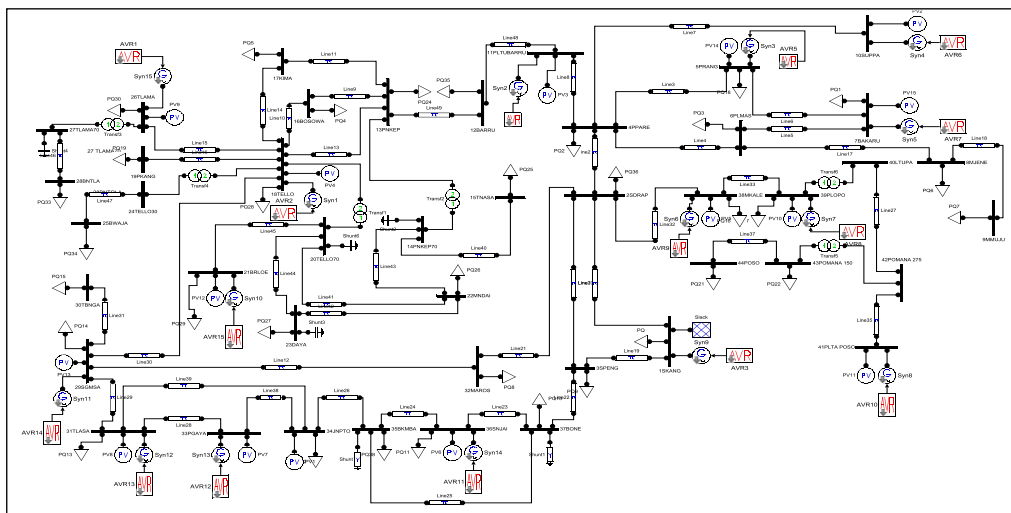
AVR1
Syn15
26TLAMA
PQ20
PV9
27TLAMA70
PQ19
27 TLAMA
16PKANG
Trans4
28BINTLA
PQ33
Line47
24TELLO30
PQ34
25BWAJA
PQ5
17KIMA
Line11
Line9
Line14
16BOSOWA
PQ4
Line10
Line15
Line13
18TELLO
AVR2
PV4
Syn1
PQ35
PQ24
13PNKEP
Line48
11PLTUBARRU
Syn2
PV3
Line8
12BARRU
Line46
Trans2
15TNASA
PQ25
14PNKEP70
Line40
Line45
Shunt6
Shunt2
20TELLO70
Line43
21BRLOE
PV12
Syn10
AVR15
Line44
PQ26
22MNDAI
Line41
Line42
PQ27
23DAYA
Shunt3
PQ15
30TBNGA
Line31
PQ14
Line30
PQ29
29BGMSA
Syn11
AVR14
Line29
Line12
Line39
Line38
Line28
31TLASA
PQ13
PV8
Syn12
AVR13
Line28
33PGAYA
Syn13
PV7
AVR12
34JNPTO
Line26
PQ28
Shunt
35BKMSA
Line24
PQ11
PV6
Syn14
AVR11
Line23
36SNJAI
Line25
37BONE
Shunt1
PQ8
32MAROS
Line21
35PENG
Line19
Line22
Line3
PQ
Slack
Syn9
AVR3
15KANO
Line7
PV2
10SUPPA
PV14
Syn3
AVR5
5PRANG
Syn4
AVR6
Line3
PV14
4PPARE
PQ2
Line2
PQ3
6PLMAS
Line4
Line5
Line6
PQ1
PV15
Syn5
AVR7
7BAKARU
Line17
60LTUPA
Line18
8MJENE
PQ6
PQ7
9MMUJU
PQ36
3SIDRAP
Line33
38MKALE
Trans6
39PLOPO
Syn6
PV5
PV10
Syn7
AVR9
AVR8
Line27
Line37
44POSO
43POMANA 150
Trans5
PQ21
PQ22
42POMANA 275
Line35
41PLTA POSO
PV11
Syn8
AVR10